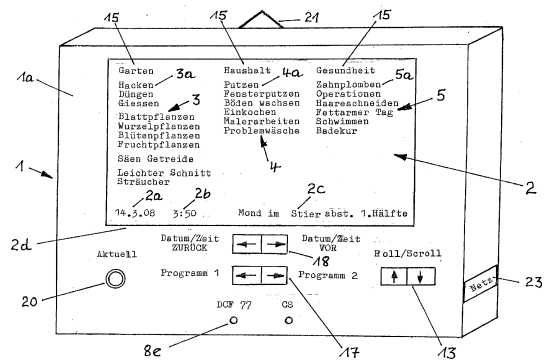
15 15 15 21

1a

Garten
Hacken 3a
Düngen
Giessen
Blattpflanzen
Wurzelpflanzen
Blütenpflanzen
Fruchtpflanzen
Säen Getreide
Leichter Schnitt
Sträucher

3

Haushalt 4a
Putzen
Fensterputzen
Böden wachsen
Einkochen
Malerarbeiten
Problemwäsche

4

Gesundheit 5a
Zahnplomben
Operationen
Haareschneiden
Fettarmer Tag
Schwimmen
Badekur

5

1

2

2a 2b 2c
14.3.08 3:50 Mond im Stier abst. 1.Hälfte

2d

Aktuell

Datum/Zeit ZURÜCK

Datum/Zeit VOR

18

Roll/Scroll

Programm 1

Programm 2

Netz

23

20

DCF 77 CS

8e 17 13